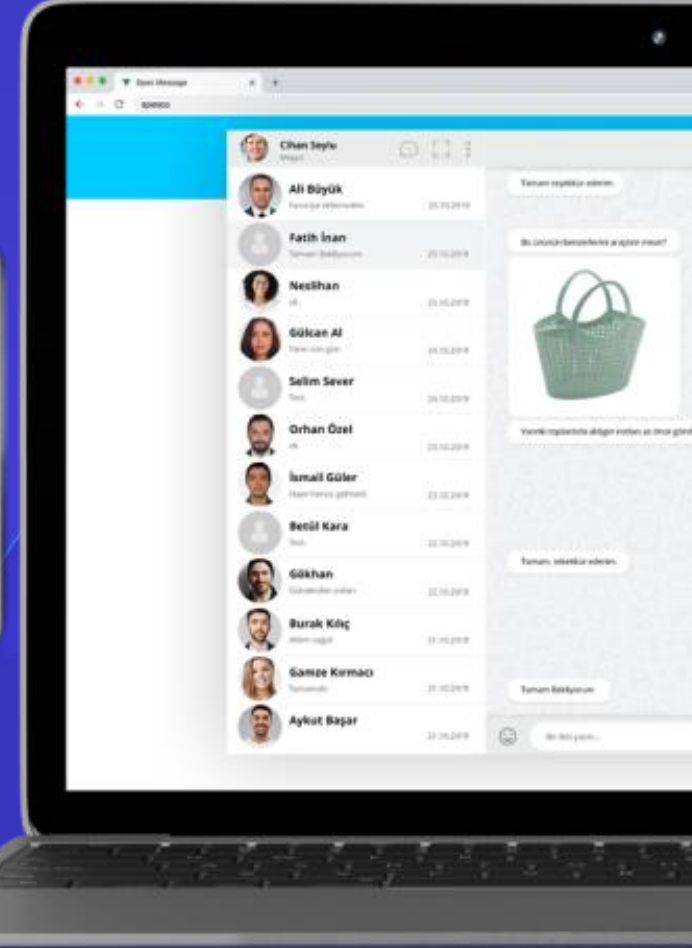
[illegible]

Cihan Seyla

Ali Büyük
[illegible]

Fatih İnan
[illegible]

Neslihan
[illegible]

Gülcan Al
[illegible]

Selim Sever
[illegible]

Orhan Özel
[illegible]

İsmail Güler
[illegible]

Betül Kara
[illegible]

Gökhan
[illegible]

Burak Kılıç
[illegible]

Gamze Kırmacı
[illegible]

Aykut Başar
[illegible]

Tamam teşekkür ederim.

Bu ürünün benzerlerini arıyorum mesut?

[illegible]

Tamam, teşekkür ederim.

Tamam Bekliyorum

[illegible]